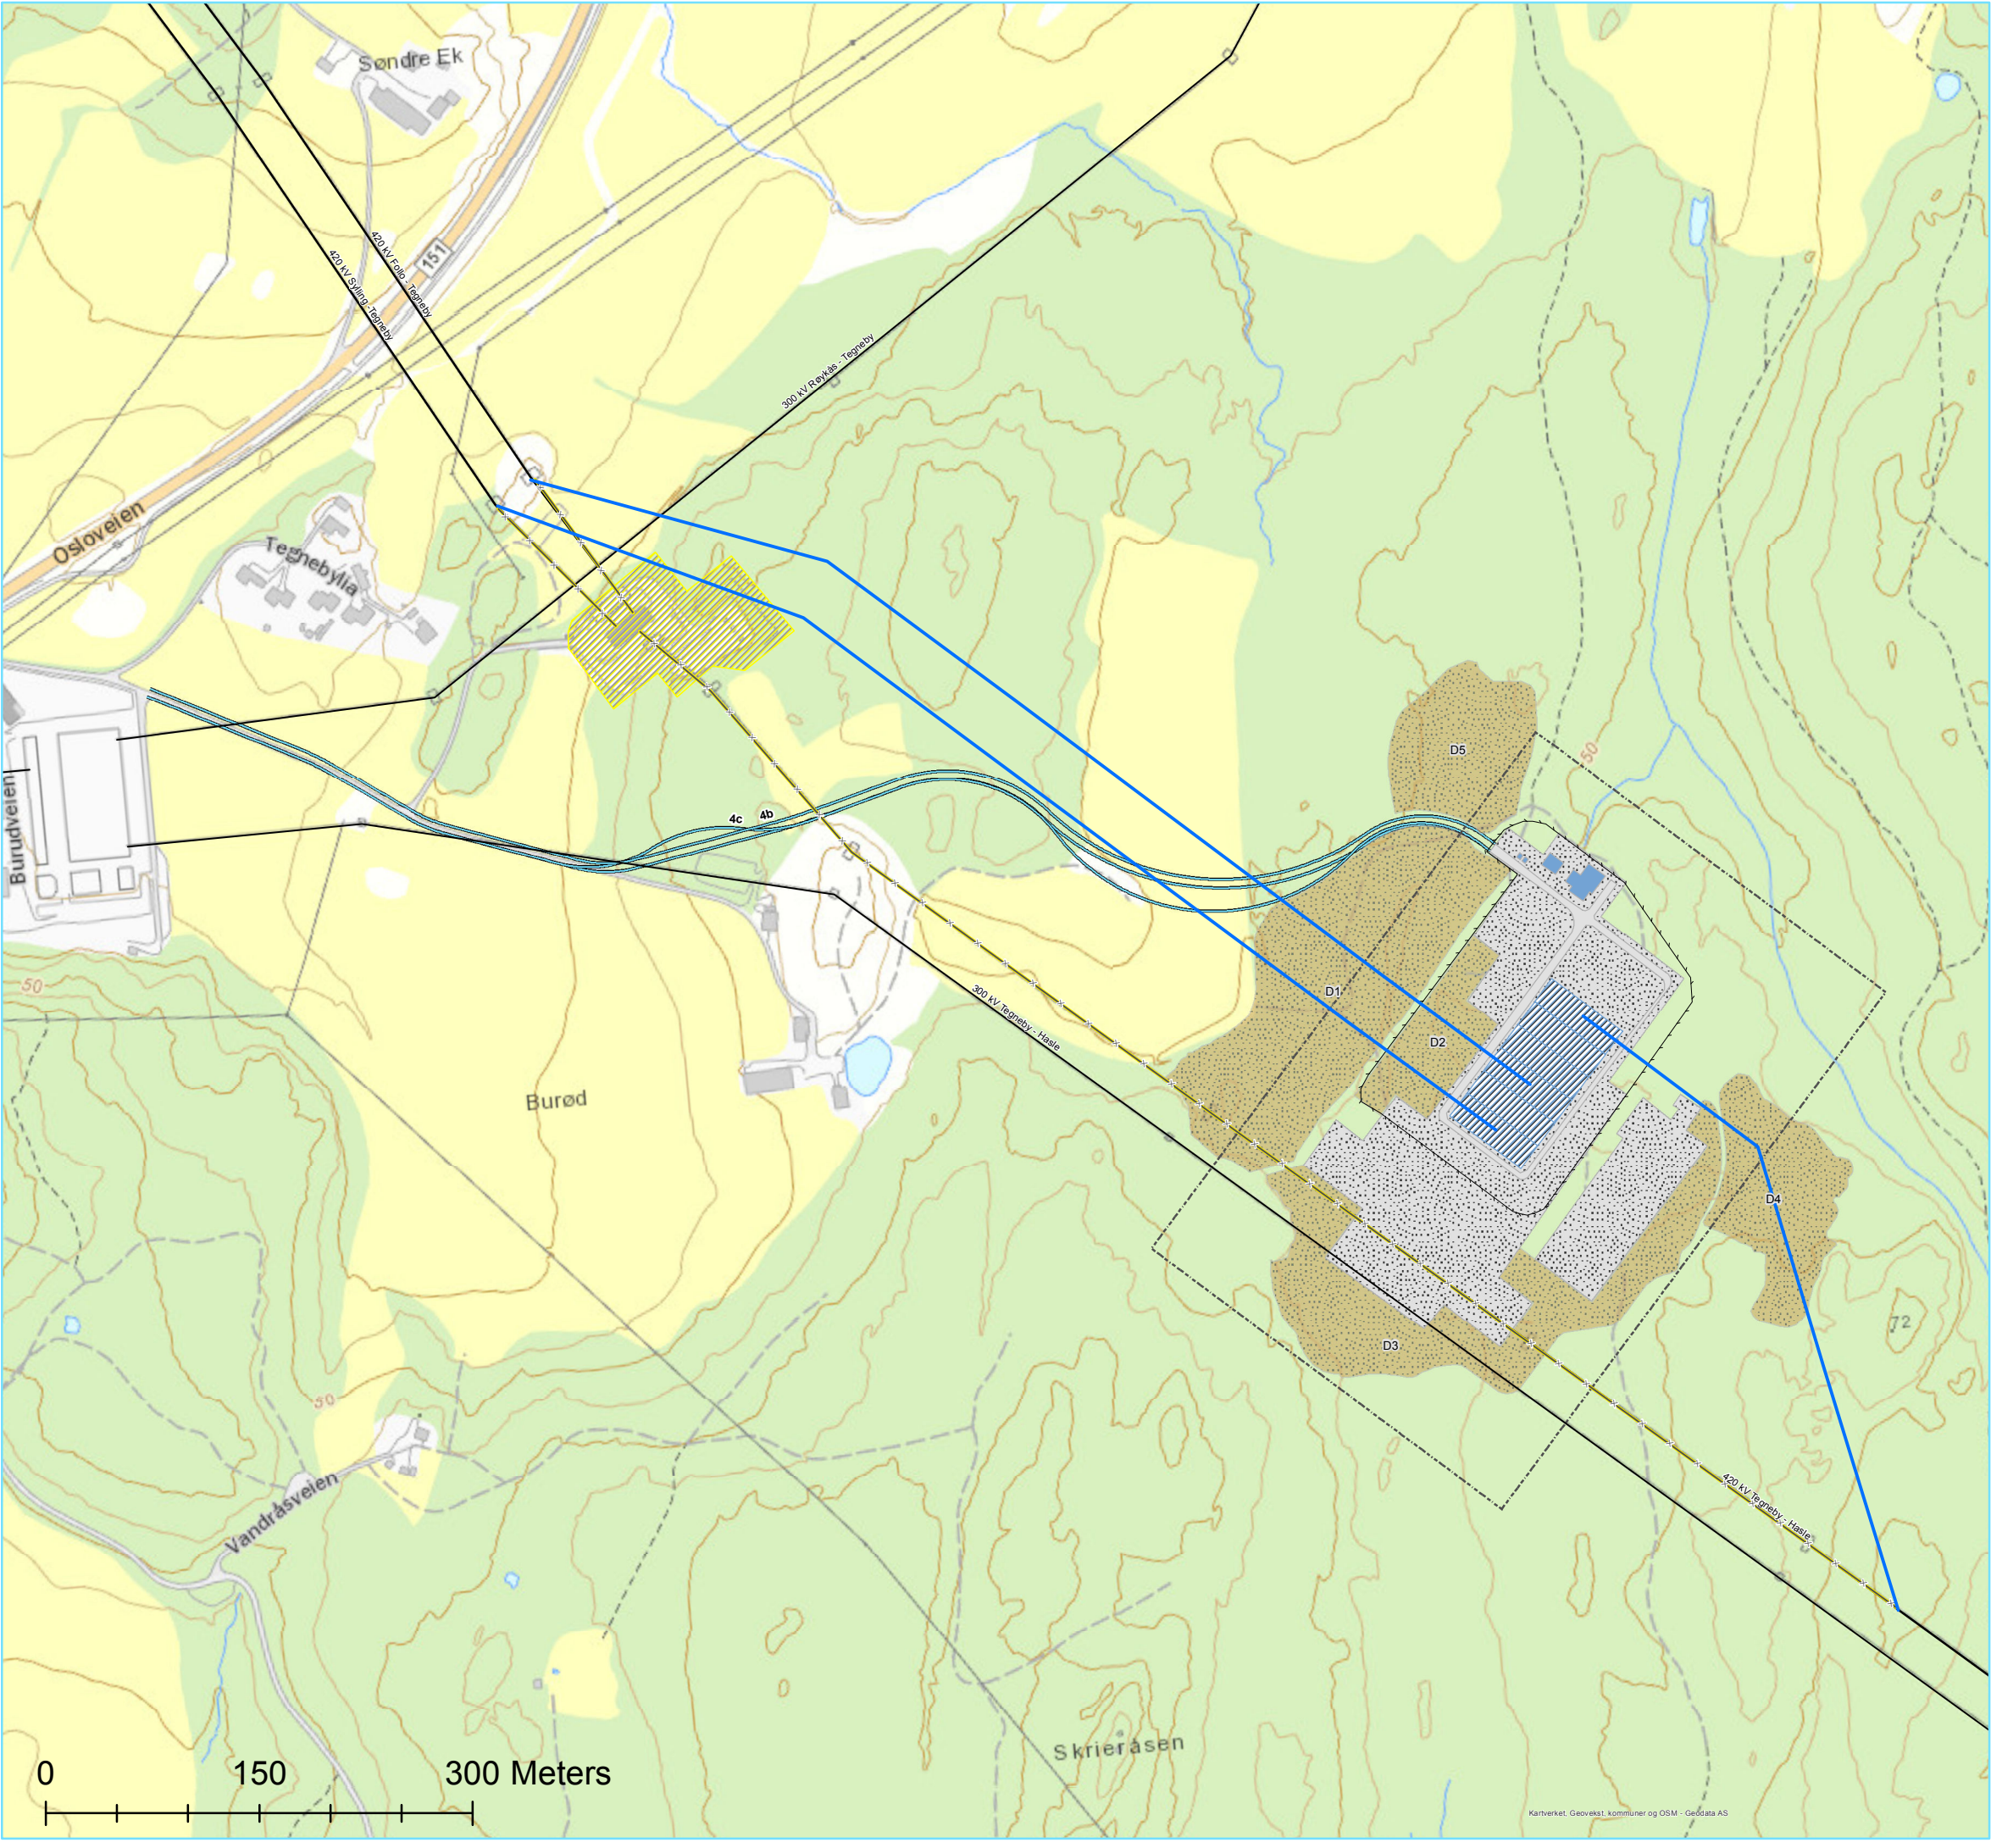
Søndre Ek

151

420 kV Follo - Tegneby

420 kV Sylling - Tegneby

300 kV Røykås - Tegneby

Osloveien

Tegnebylia

Burudveien

4c

4b

D5

50

D1

D2

D4

D3

300 kV Tegneby - Hasle

Burød

50

50

72

Vandråsveien

420 kV Tegneby - Hasle

Skrieråsen

0

150

300 Meters

Kartverket, Geovekst, kommuner og OSM - Geodata AS